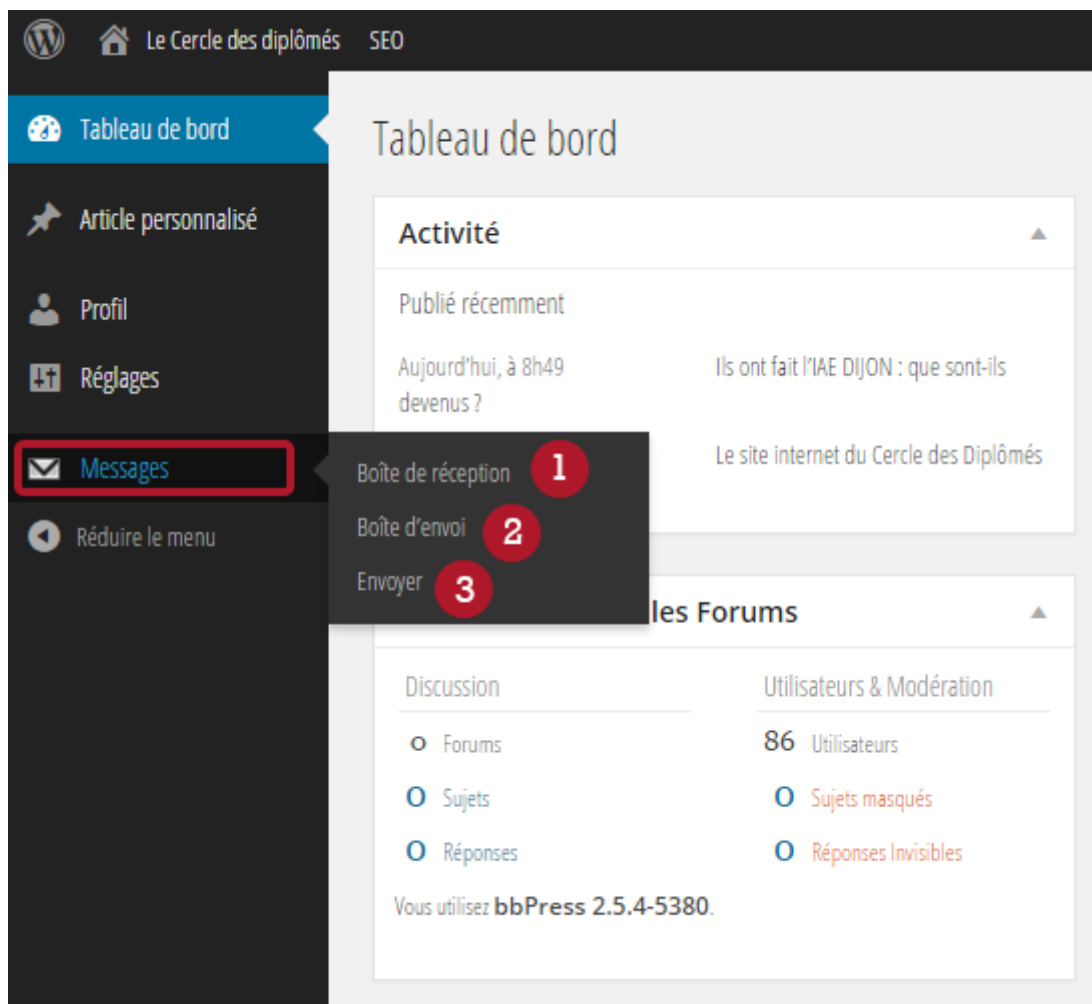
Le Cercle des diplômés SEO

Tableau de bord

Article personnalisé

Profil

Réglages

Messages

Réduire le menu

Boîte de réception 1

Boîte d'envoi 2

Envoyer 3

Tableau de bord

Activité

Publié récemment

Aujourd'hui, à 8h49 Ils ont fait l'IAE DIJON : que sont-ils devenus ?

Le site internet du Cercle des Diplômés

les Forums

| Discussion | | Utilisateurs & Modération | |
|---|---|---|---|
| 0 | Forums | 86 | Utilisateurs |
| 0 | Sujets | 0 | Sujets masqués |
| 0 | Réponses | 0 | Réponses Invisibles |

Vous utilisez bbPress 2.5.4-5380.